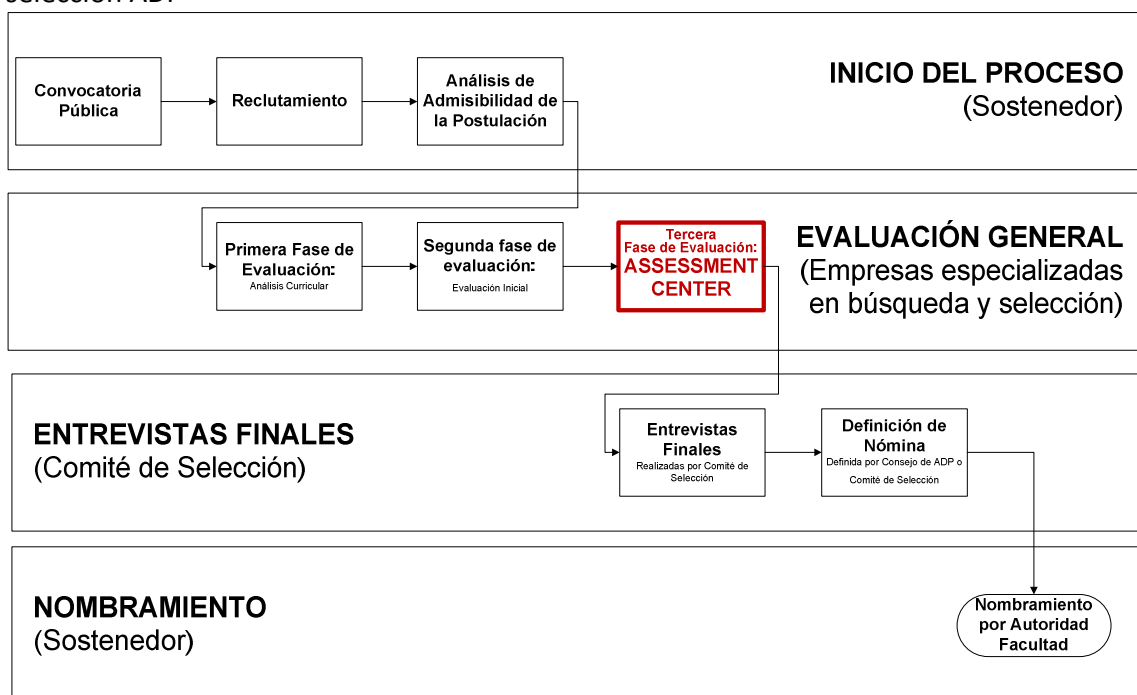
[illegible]

INICIO DEL PROCESO
(Sostenedor)

Convocatoria Pública

Reclutamiento

Análisis de Admisibilidad de la Postulación

EVALUACIÓN GENERAL
(Empresas especializadas en búsqueda y selección)

Primera Fase de Evaluación:
Análisis Curricular

Segunda fase de evaluación:
Evaluación Inicial

Tercera Fase de Evaluación:
ASSESSMENT CENTER

ENTREVISTAS FINALES
(Comité de Selección)

Entrevistas Finales
Realizadas por Comité de Selección

Definición de Nómina
Definida por Consejo de ADP o Comité de Selección

NOMBRAMIENTO
(Sostenedor)

Nombramiento por Autoridad Facultad